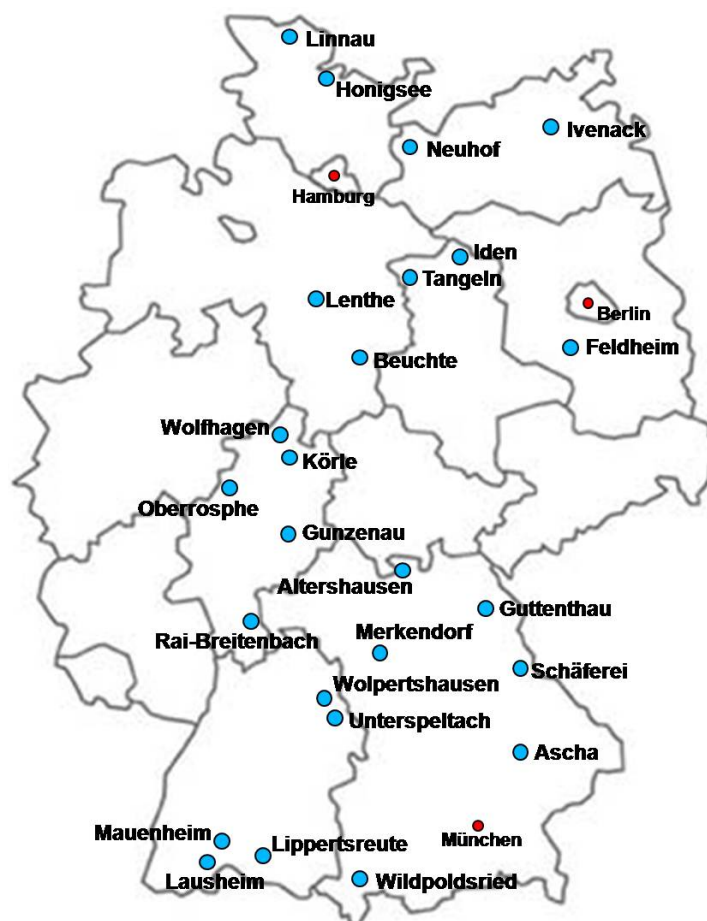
Linnau
Honigsee
Ivenack
Neuhof
Hamburg
Iden
Tangeln
Lenthe
Berlin
Feldheim
Beuchte
Wolfhagen
Körle
Oberrosphe
Gunzenau
Altershausen
Guttenthau
Rai-Breitenbach
Merkendorf
Schäferei
Wolpertshausen
Unterspeltach
Ascha
Mauenheim
Lippertsreute
München
Lausheim
Wildpoldsried